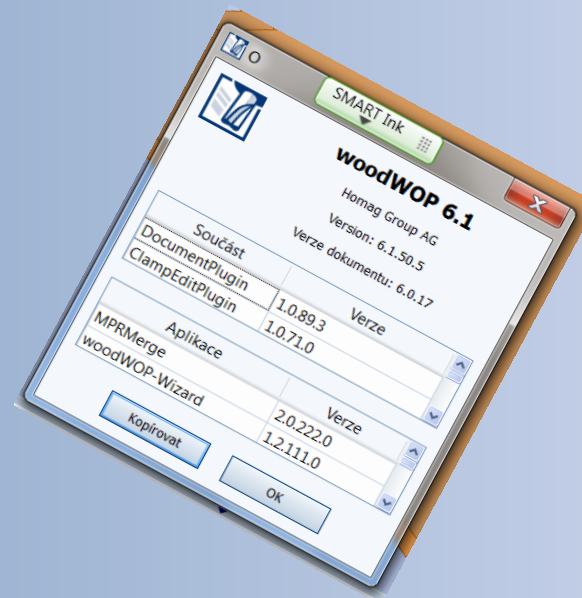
O

SMART Ink

woodWOP 6.1

Homag Group AG

Version: 6.1.50.5

Verze dokumentu: 6.0.17

| Součást | Verze |
|---|---|
| DocumentPlugin | 1.0.89.3 |
| ClampEditPlugin | 1.0.71.0 |

| Aplikace | Verze |
|---|---|
| MPRMerge | 2.0.222.0 |
| woodWOP-Wizard | 1.2.111.0 |

Kopírovat

OK